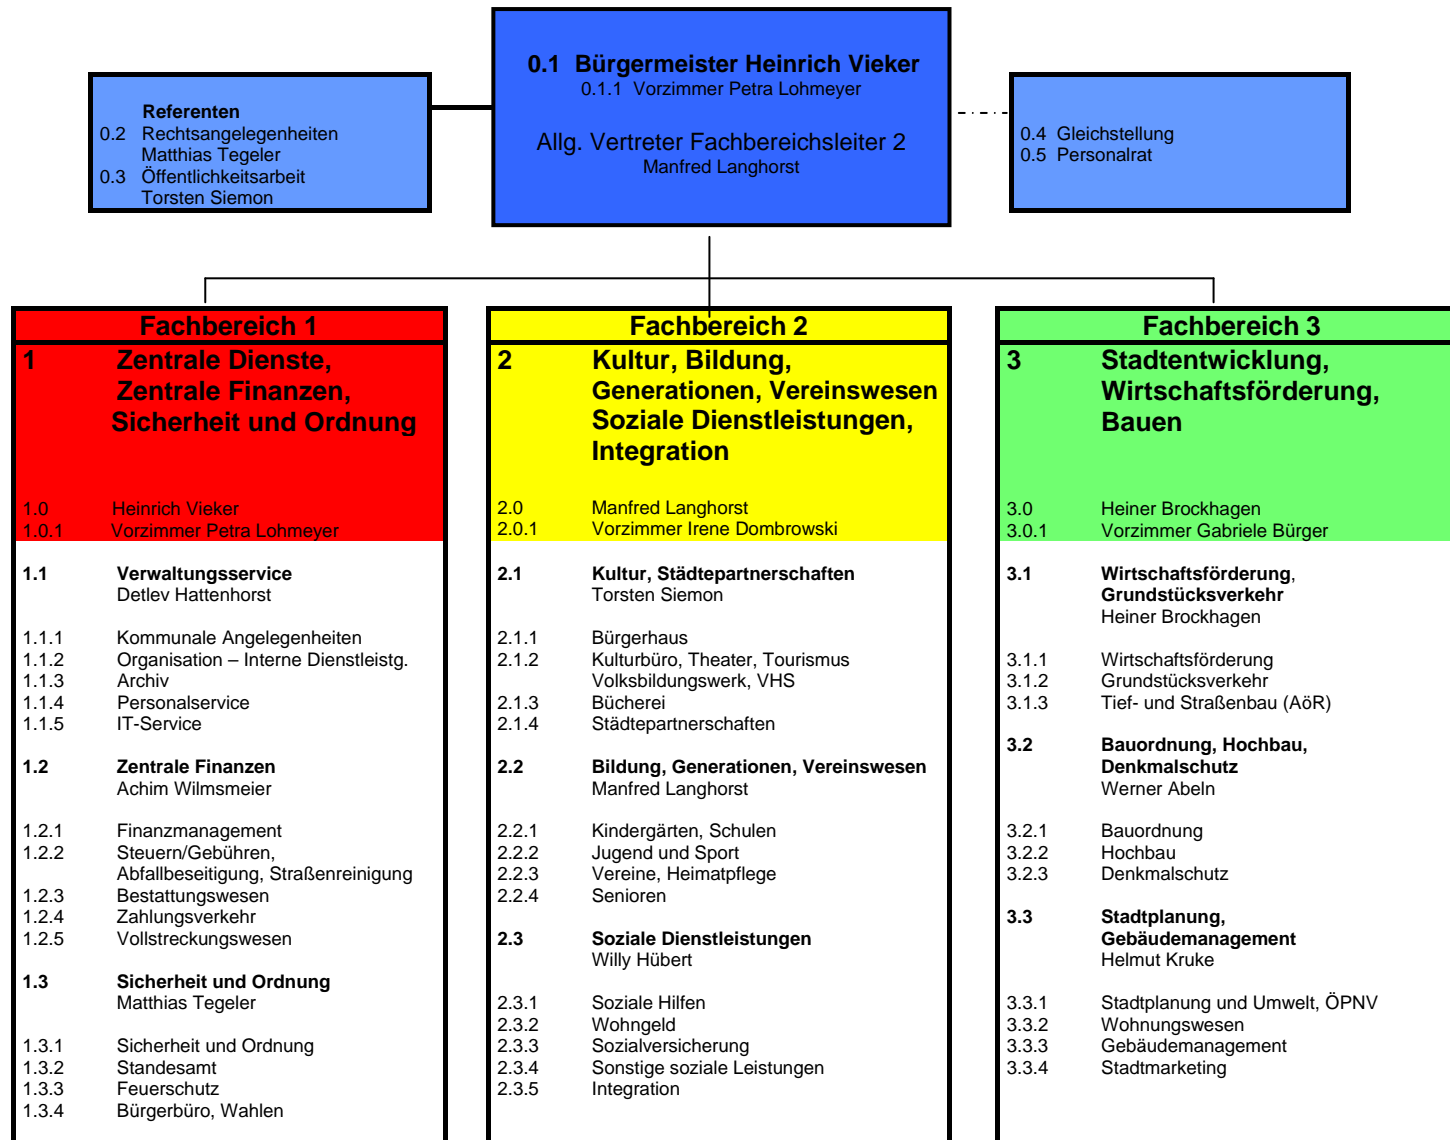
Referenten
0.2 Rechtsangelegenheiten
Matthias Tegeler
0.3 Öffentlichkeitsarbeit
Torsten Siemon

0.1 Bürgermeister Heinrich Vieker
0.1.1 Vorzimmer Petra Lohmeyer

Allg. Vertreter Fachbereichsleiter 2
Manfred Langhorst

0.4 Gleichstellung
0.5 Personalrat

Fachbereich 1
1 Zentrale Dienste, Zentrale Finanzen, Sicherheit und Ordnung

1.0 Heinrich Vieker
1.0.1 Vorzimmer Petra Lohmeyer

1.1 Verwaltungsservice
Detlev Hattenhorst

1.1.1 Kommunale Angelegenheiten
1.1.2 Organisation – Interne Dienstleistg.
1.1.3 Archiv
1.1.4 Personalservice
1.1.5 IT-Service

1.2 Zentrale Finanzen
Achim Wilmsmeier

1.2.1 Finanzmanagement
1.2.2 Steuern/Gebühren, Abfallbeseitigung, Straßenreinigung
1.2.3 Bestattungswesen
1.2.4 Zahlungsverkehr
1.2.5 Vollstreckungswesen

1.3 Sicherheit und Ordnung
Matthias Tegeler

1.3.1 Sicherheit und Ordnung
1.3.2 Standesamt
1.3.3 Feuerschutz
1.3.4 Bürgerbüro, Wahlen

Fachbereich 2
2 Kultur, Bildung, Generationen, Vereinswesen Soziale Dienstleistungen, Integration

2.0 Manfred Langhorst
2.0.1 Vorzimmer Irene Dombrowski

2.1 Kultur, Städtepartnerschaften
Torsten Siemon

2.1.1 Bürgerhaus
2.1.2 Kulturbüro, Theater, Tourismus
Volksbildungswerk, VHS
2.1.3 Bücherei
2.1.4 Städtepartnerschaften

2.2 Bildung, Generationen, Vereinswesen
Manfred Langhorst

2.2.1 Kindergärten, Schulen
2.2.2 Jugend und Sport
2.2.3 Vereine, Heimatpflege
2.2.4 Senioren

2.3 Soziale Dienstleistungen
Willy Hübert

2.3.1 Soziale Hilfen
2.3.2 Wohngeld
2.3.3 Sozialversicherung
2.3.4 Sonstige soziale Leistungen
2.3.5 Integration

Fachbereich 3
3 Stadtentwicklung, Wirtschaftsförderung, Bauen

3.0 Heiner Brockhagen
3.0.1 Vorzimmer Gabriele Bürger

3.1 Wirtschaftsförderung, Grundstücksverkehr
Heiner Brockhagen

3.1.1 Wirtschaftsförderung
3.1.2 Grundstücksverkehr
3.1.3 Tief- und Straßenbau (AöR)

3.2 Bauordnung, Hochbau, Denkmalschutz
Werner Abeln

3.2.1 Bauordnung
3.2.2 Hochbau
3.2.3 Denkmalschutz

3.3 Stadtplanung, Gebäudemanagement
Helmut Kruke

3.3.1 Stadtplanung und Umwelt, ÖPNV
3.3.2 Wohnungswesen
3.3.3 Gebäudemanagement
3.3.4 Stadtmarketing